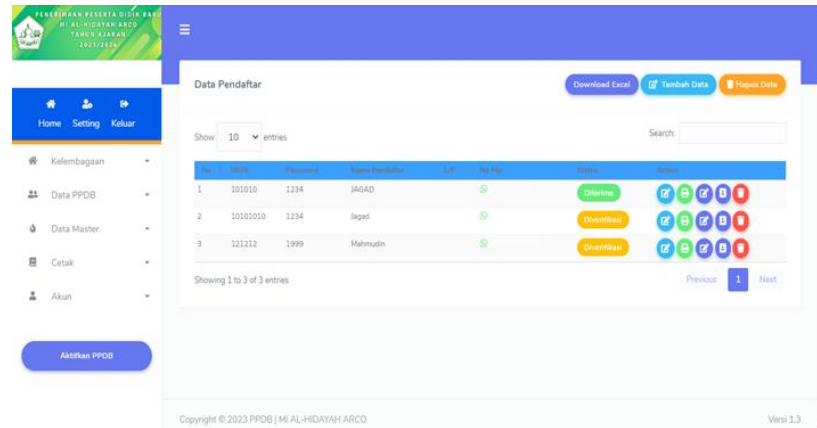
PENERIMAAN PESERTA DIDIK BARU
MI AL-HIDAYAH ARCO
TAHUN AJARAN
2023/2024

Home Setting Keluar

Kelembagaan
Data PPDB
Data Master
Cetak
Akun

Aktifkan PPDB

Data Pendaftar

Download Excel | Tambah Data | Hapus Data

Show 10 entries

Search:

| No | NISN | Password | Nama Pendaftar | L/P | No Hp | Status | Action |
|---|---|---|---|---|---|---|---|
| 1 | 101010 | 1234 | JAGAD | | | Diterima | |
| 2 | 10101010 | 1234 | Jagad | | | Diverifikasi | |
| 3 | 121212 | 1999 | Mahmudin | | | Diverifikasi | |

Showing 1 to 3 of 3 entries

Previous 1 Next

Copyright © 2023 PPDB | MI AL-HIDAYAH ARCO

Versi 1.3